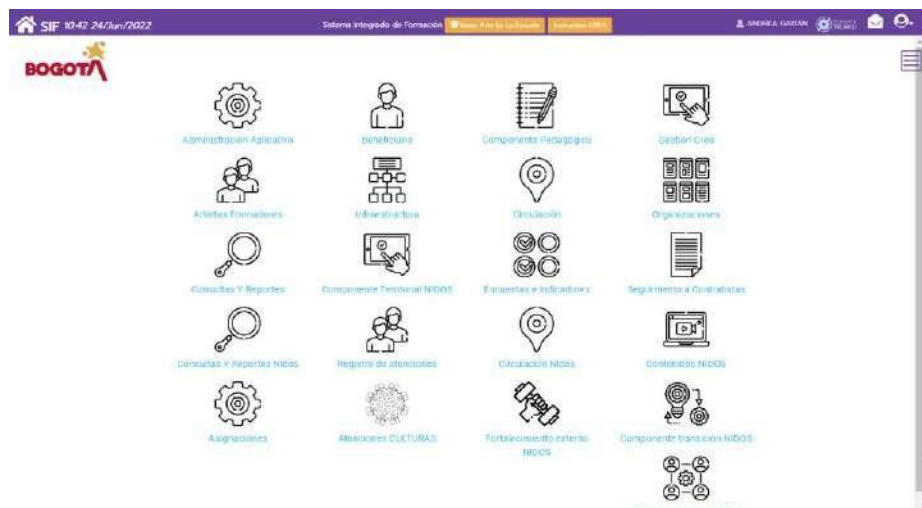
SIF 10:42 24/Jun/2022

Sistema Integrado de Formación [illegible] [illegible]

ANDREA GAITAN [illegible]

BOGOTÁ

Administración Aplicativo

Beneficiario

Componente Pedagógico

Gestión Crea

Artistas Formadores

Infraestructura

Circulación

Organizaciones

Consultas Y Reportes

Componente Territorial NIDOS

Encuestas e indicadores

Seguimiento a Contratistas

Consultas Y Reportes Nidos

Registro de atenciones

Circulación Nidos

Contenidos NIDOS

Asignaciones

Atenciones CULTURAS

Fortalecimiento externo NIDOS

Componente transición NIDOS